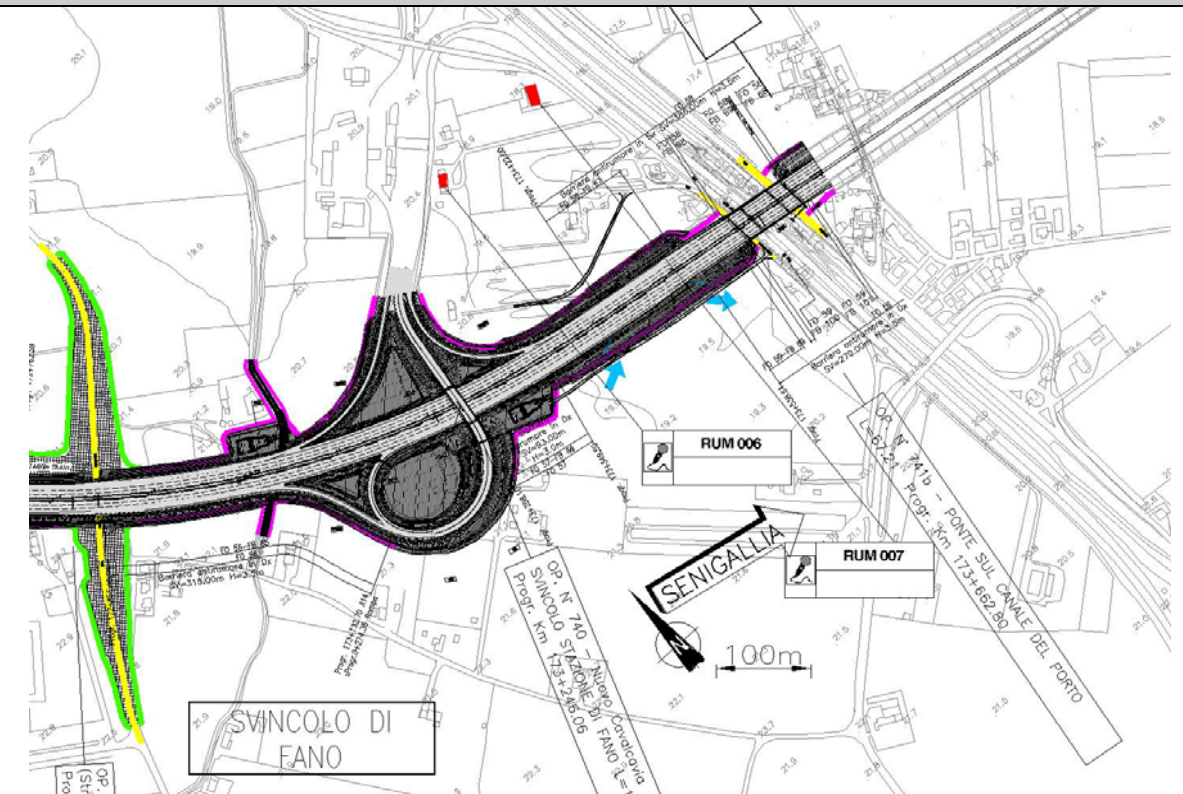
RUM 006

RUM 007

SENIGALLIA

100m

SVINCOLO DI FANO

OP. N° 740 – Nuovo Cavalcavia SVINCOLO STAZIONE DI FANO (L=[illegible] Progr. Km 173+240.06

OP. N° 741b – PONTE SUL CANALE DEL PORTO L=67.2 Progr. Km 173+662.80

Barriera antirumore in Dx SV=315.00m H=3.0m

Barriera antirumore in Dx SV=270.00m H=3.0m

Barriera antirumore in Dx SV=63.0m H=3.0m

OP. (St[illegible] Pro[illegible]

20.1

19.8

20.4

19.9

20.7

20.8

19.2

19.3

19.5

19.4

21.5

21.6

21.8

22.1

22.3

21.0

20.5

20.6

22.9

21.9